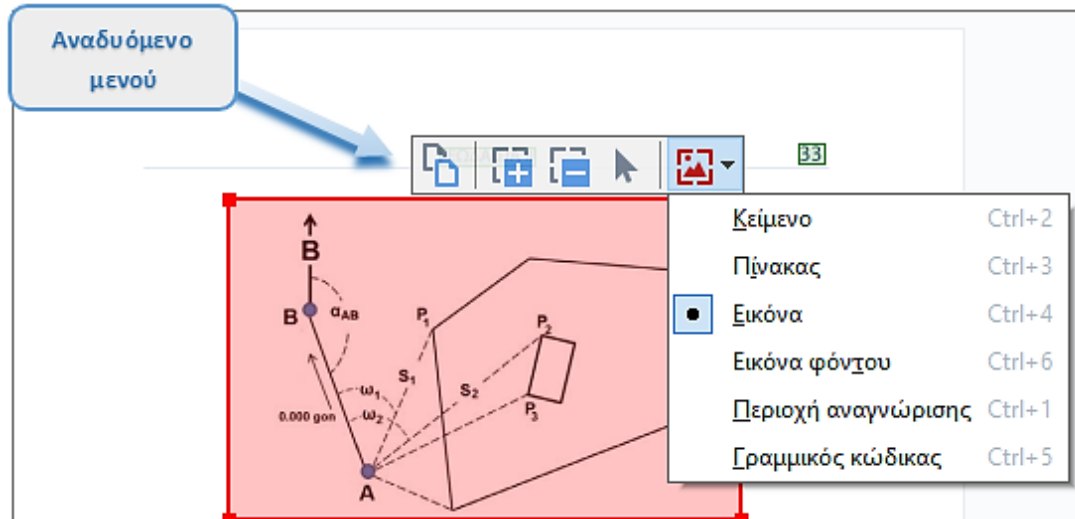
Αναδυόμενο μενού

33

Κείμενο Ctrl+2
Πίνακας Ctrl+3
Εικόνα Ctrl+4
Εικόνα φόντου Ctrl+6
Περιοχή αναγνώρισης Ctrl+1
Γραμμικός κώδικας Ctrl+5

B
B
$\alpha_{AB}$
$P_1$
$P_2$
$P_3$
$s_1$
$s_2$
$\omega_1$
$\omega_2$
0.000 gon
A